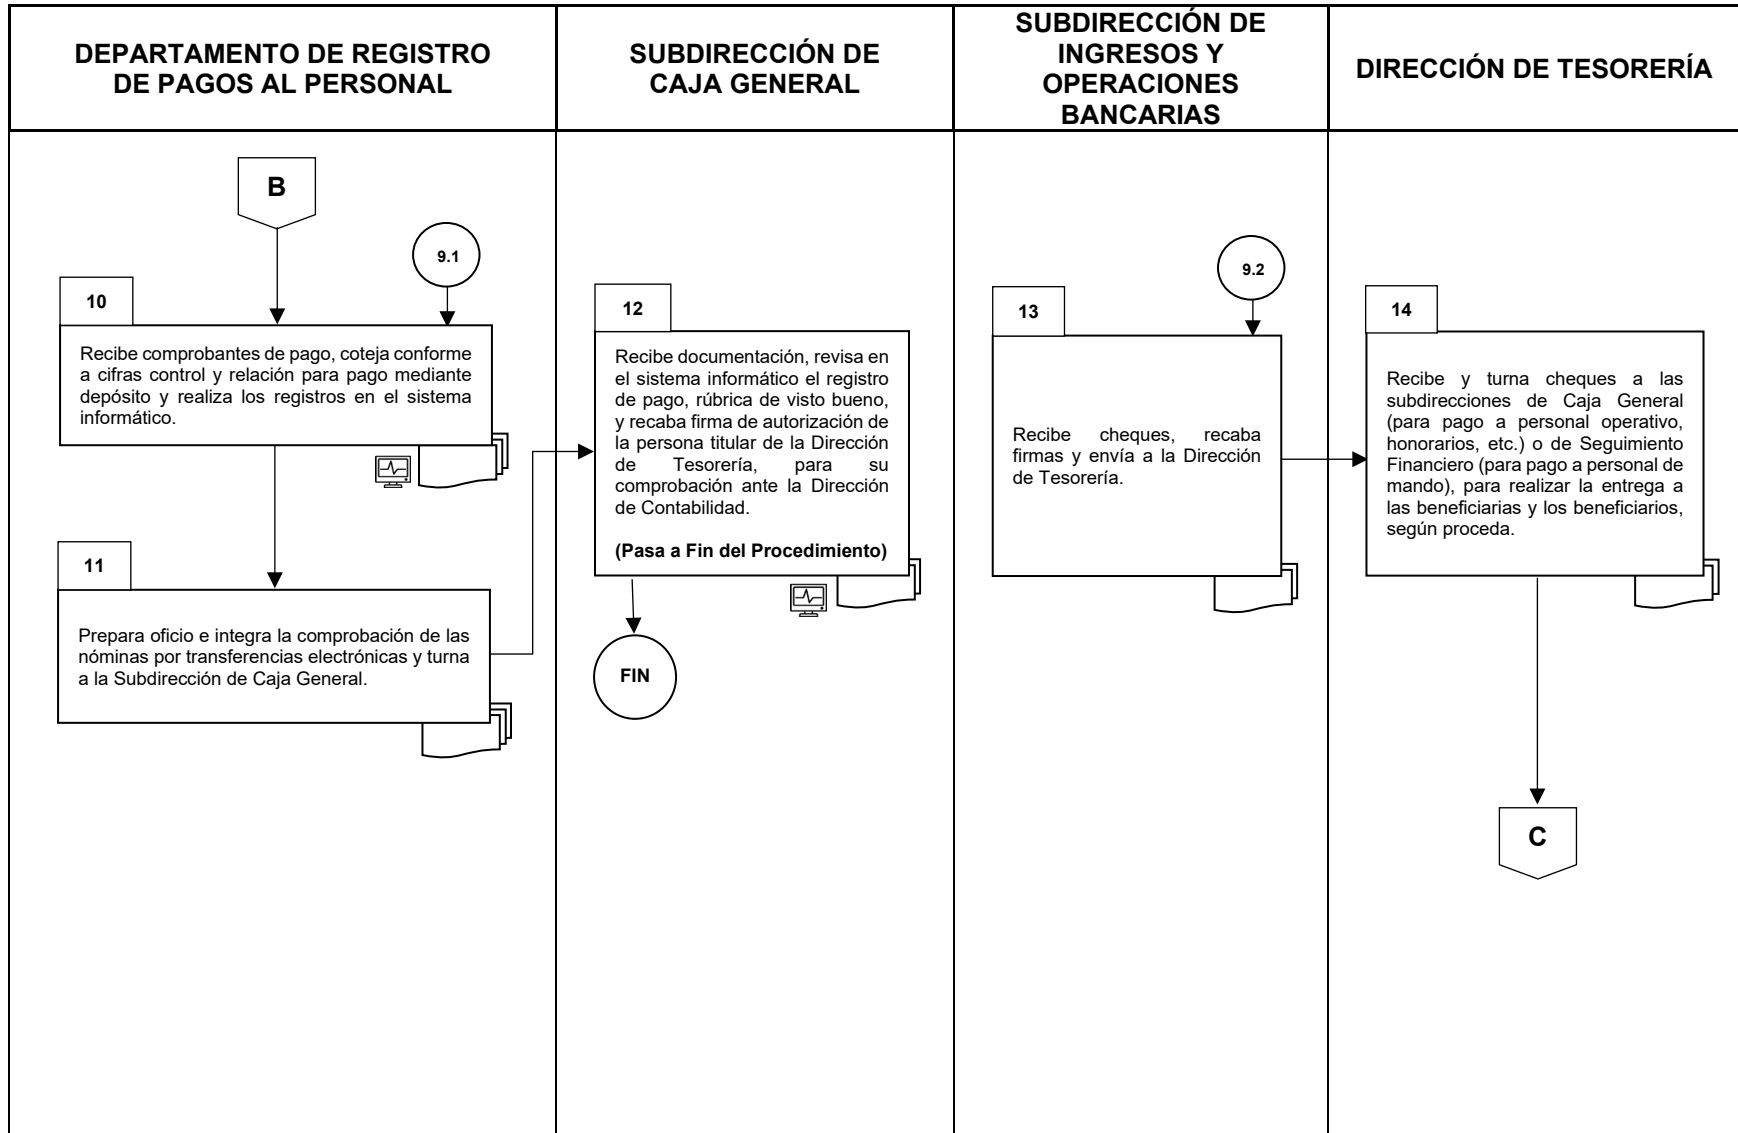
DEPARTAMENTO DE REGISTRO DE PAGOS AL PERSONAL

SUBDIRECCIÓN DE CAJA GENERAL

SUBDIRECCIÓN DE INGRESOS Y OPERACIONES BANCARIAS

DIRECCIÓN DE TESORERÍA

B

9.1

10

Recibe comprobantes de pago, coteja conforme a cifras control y relación para pago mediante depósito y realiza los registros en el sistema informático.

11

Prepara oficio e integra la comprobación de las nóminas por transferencias electrónicas y turna a la Subdirección de Caja General.

12

Recibe documentación, revisa en el sistema informático el registro de pago, rúbrica de visto bueno, y recaba firma de autorización de la persona titular de la Dirección de Tesorería, para su comprobación ante la Dirección de Contabilidad.

(Pasa a Fin del Procedimiento)

FIN

9.2

13

Recibe cheques, recaba firmas y envía a la Dirección de Tesorería.

14

Recibe y turna cheques a las subdirecciones de Caja General (para pago a personal operativo, honorarios, etc.) o de Seguimiento Financiero (para pago a personal de mando), para realizar la entrega a las beneficiarias y los beneficiarios, según proceda.

C